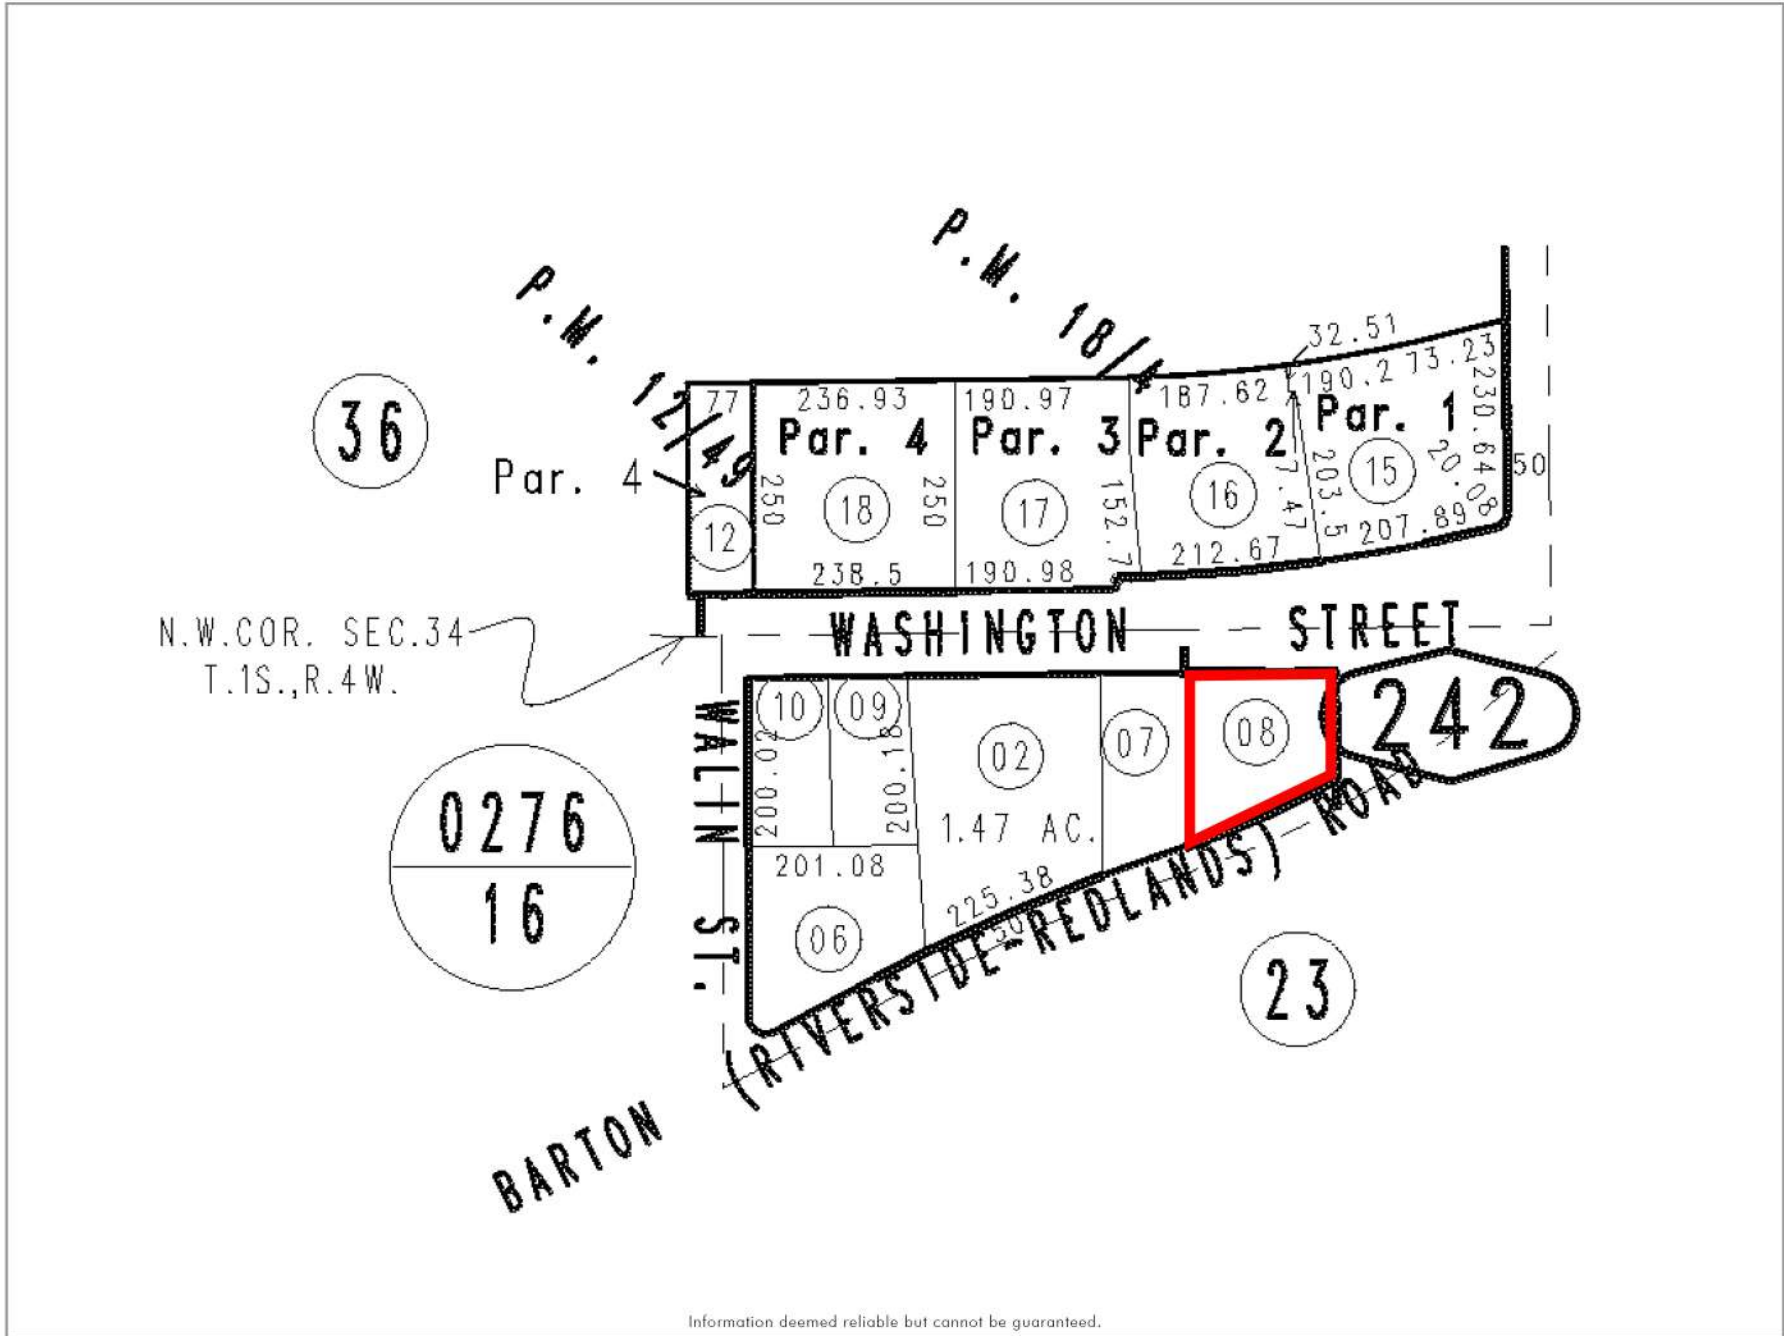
P.M. 18/4

P.M. 12/49

36

Par. 4

77

236.93

Par. 4

250

18

250

238.5

12

190.97

Par. 3

17

190.98

152.7

187.62

Par. 2

16

212.67

7.47

203.5

32.51

190.2

73.23

Par. 1

15

230.64

20.08

207.89

50

N.W.COR. SEC.34
T.1S.,R.4W.

WASHINGTON STREET

0276
16

WALIN ST.

10

200.02

09

200.18

201.08

06

02

1.47 AC.

225.38

50

07

08

242

23

BARTON (RIVERSIDE-REDLANDS) ROAD

Information deemed reliable but cannot be guaranteed.